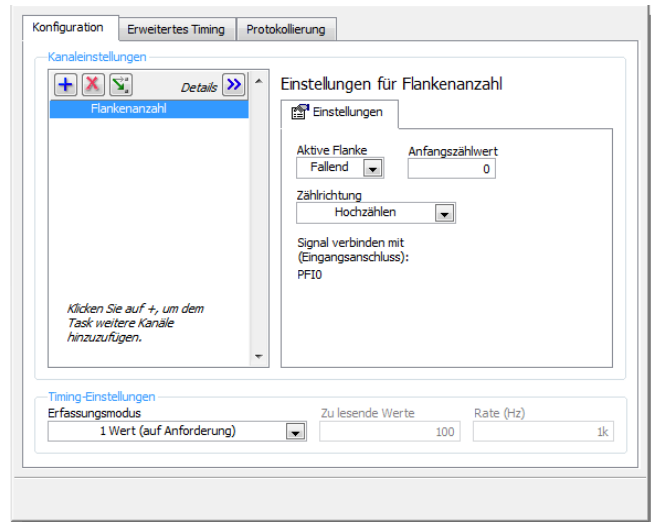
Konfiguration | Erweitertes Timing | Protokollierung

Kanaleinstellungen

Details

Flankenanzahl

Klicken Sie auf +, um dem Task weitere Kanäle hinzuzufügen.

Einstellungen für Flankenanzahl

Einstellungen

Aktive Flanke
Fallend

Anfangszählwert
0

Zählrichtung
Hochzählen

Signal verbinden mit (Eingangsanschluss):
PFI0

Timing-Einstellungen

Erfassungsmodus
1 Wert (auf Anforderung)

Zu lesende Werte
100

Rate (Hz)
1k